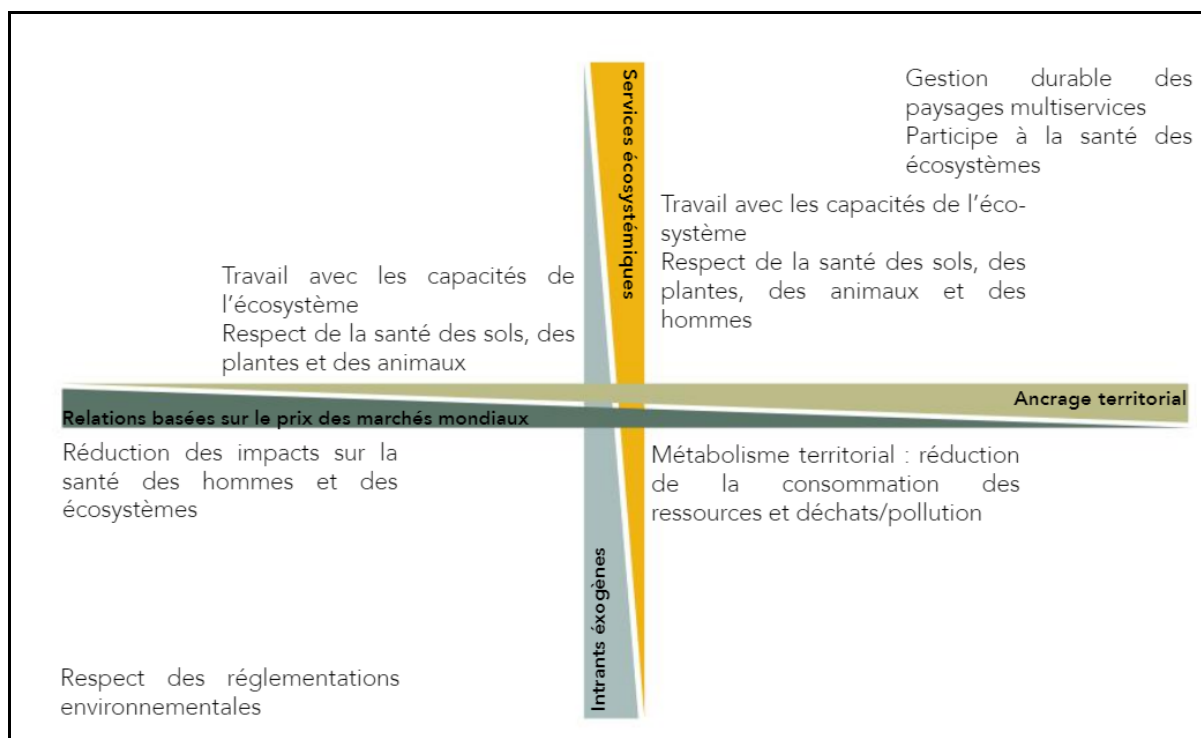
Services écosystémiques

Gestion durable des paysages multiservices
Participe à la santé des écosystèmes

Travail avec les capacités de l'écosystème
Respect de la santé des sols, des plantes, des animaux et des hommes

Travail avec les capacités de l'écosystème
Respect de la santé des sols, des plantes et des animaux

Relations basées sur le prix des marchés mondiaux

Ancrage territorial

Réduction des impacts sur la santé des hommes et des écosystèmes

Métabolisme territorial : réduction de la consommation des ressources et déchats/pollution

Intrants exogènes

Respect des réglementations environnementales